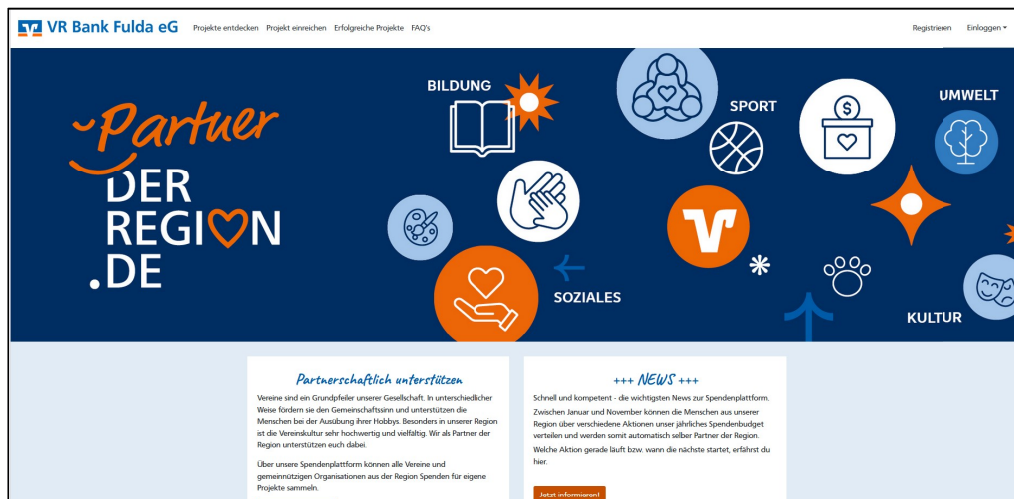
VR Bank Fulda eG Projekte entdecken Projekt einreichen Erfolgreiche Projekte FAQ's

Registrieren Einloggen

Partner
DER
REGION
.DE

BILDUNG
SPORT
UMWELT
SOZIALES
KULTUR

Partnerschaftlich unterstützen

Vereine sind ein Grundpfeiler unserer Gesellschaft. In unterschiedlicher Weise fördern sie den Gemeinschaftssinn und unterstützen die Menschen bei der Ausübung ihrer Hobbys. Besonders in unserer Region ist die Vereinskultur sehr hochwertig und vielfältig. Wir als Partner der Region unterstützen euch dabei.

Über unsere Spendenplattform können alle Vereine und gemeinnützigen Organisationen aus der Region Spenden für eigene Projekte sammeln.

+++ NEWS +++

Schnell und kompetent - die wichtigsten News zur Spendenplattform.

Zwischen Januar und November können die Menschen aus unserer Region über verschiedene Aktionen unser jährliches Spendenbudget verteilen und werden somit automatisch selber Partner der Region.

Welche Aktion gerade läuft bzw. wann die nächste startet, erfährst du hier.

Jetzt informieren!